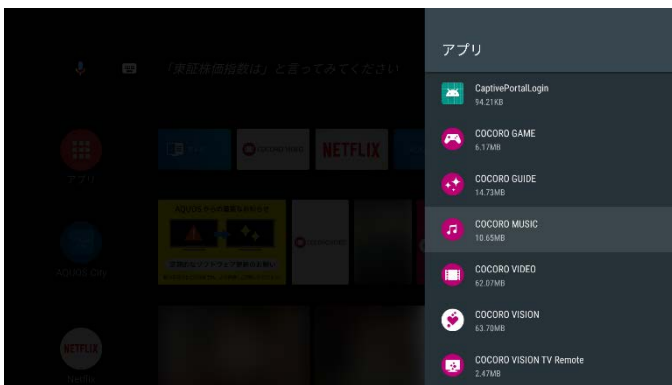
「東証株価指数は」と言ってみてください

アプリ

AQUOS City

NETFLIX

Netflix

NETFLIX

アプリ

CaptivePortalLogin
94.21KB

COCORO GAME
6.17MB

COCORO GUIDE
14.73MB

COCORO MUSIC
10.65MB

COCORO VIDEO
62.07MB

COCORO VISION
63.70MB

COCORO VISION TV Remote
2.47MB